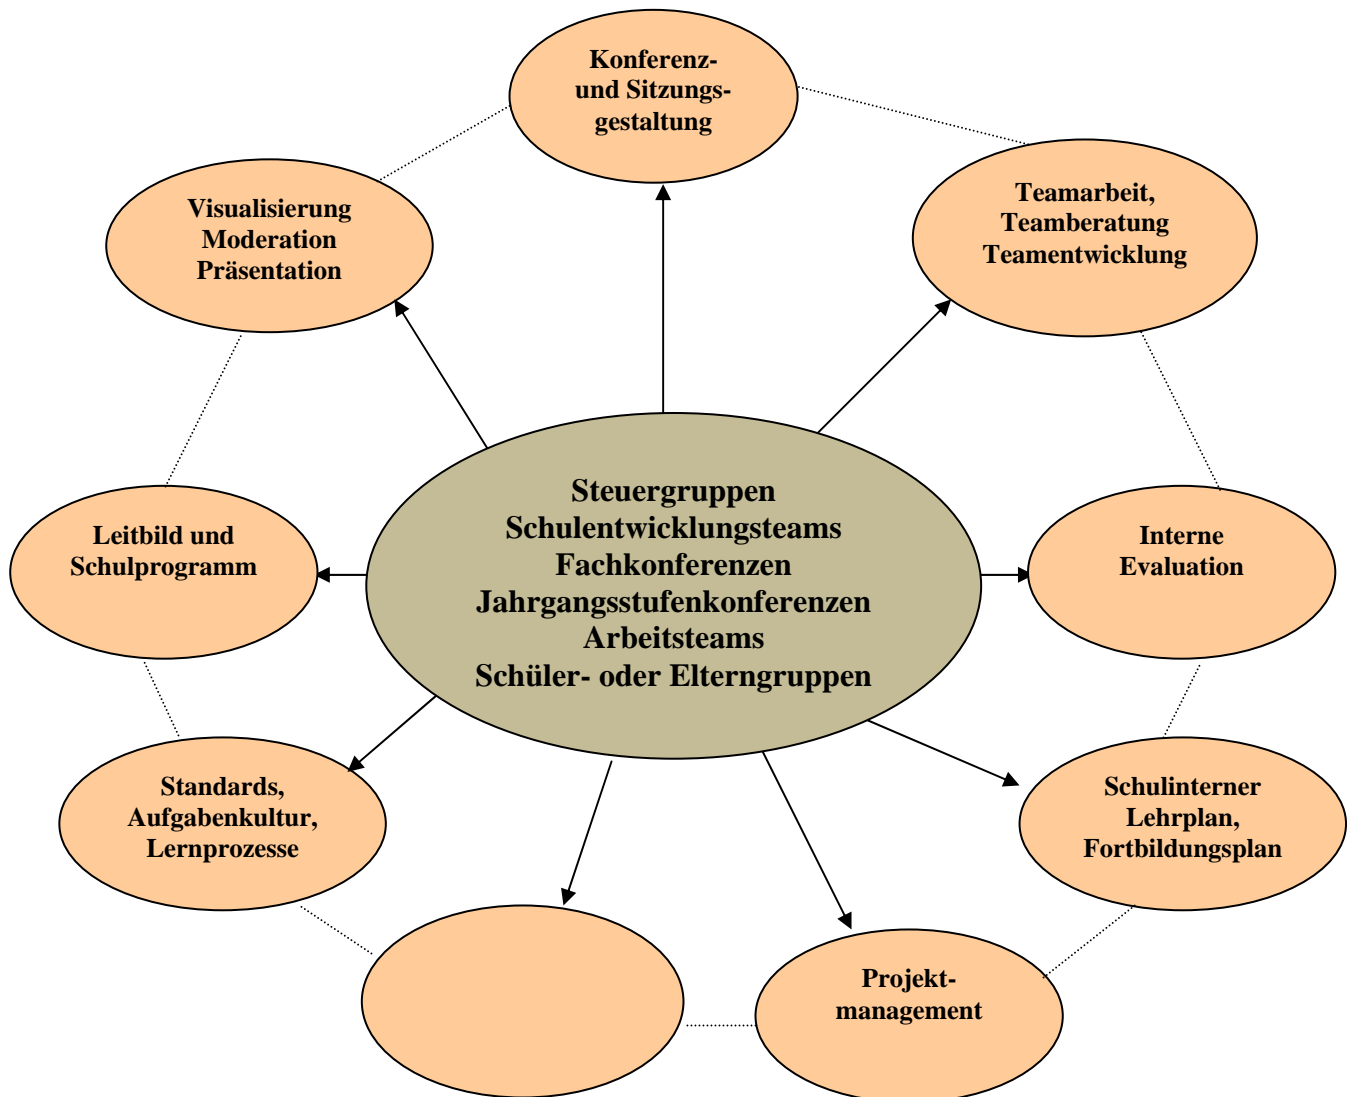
Konferenz- und Sitzungsgestaltung

Visualisierung
Moderation
Präsentation

Teamarbeit,
Teamberatung
Teamentwicklung

Steuergruppen
Schulentwicklungsteams
Fachkonferenzen
Jahrgangsstufenkonferenzen
Arbeitsteams
Schüler- oder Elterngruppen

Leitbild und Schulprogramm

Interne Evaluation

Standards, Aufgabenkultur, Lernprozesse

Schulinterner Lehrplan, Fortbildungsplan

Projektmanagement